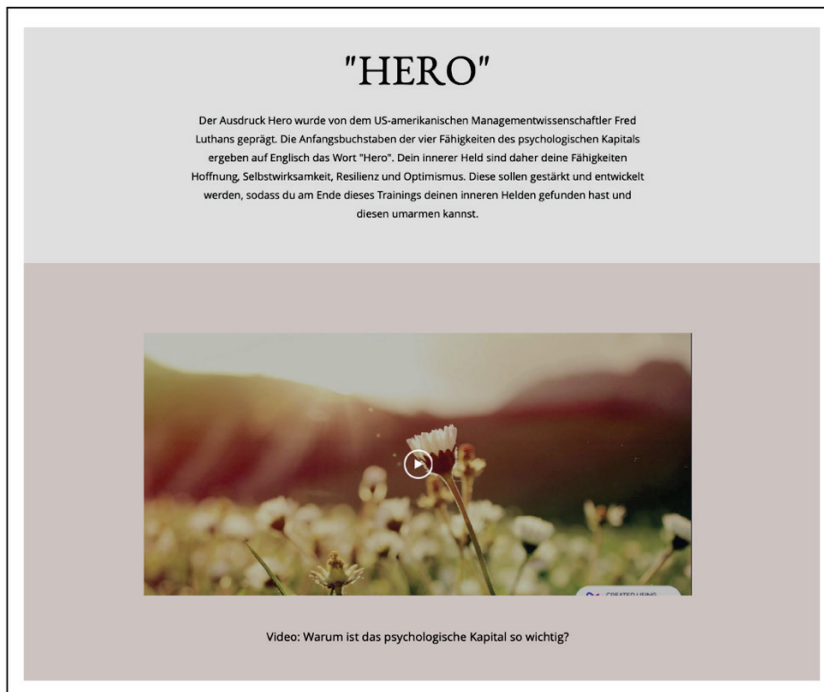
"HERO"

Der Ausdruck Hero wurde von dem US-amerikanischen Managementwissenschaftler Fred Luthans geprägt. Die Anfangsbuchstaben der vier Fähigkeiten des psychologischen Kapitals ergeben auf Englisch das Wort "Hero". Dein innerer Held sind daher deine Fähigkeiten Hoffnung, Selbstwirksamkeit, Resilienz und Optimismus. Diese sollen gestärkt und entwickelt werden, sodass du am Ende dieses Trainings deinen inneren Helden gefunden hast und diesen umarmen kannst.

CREATED USING

Video: Warum ist das psychologische Kapital so wichtig?